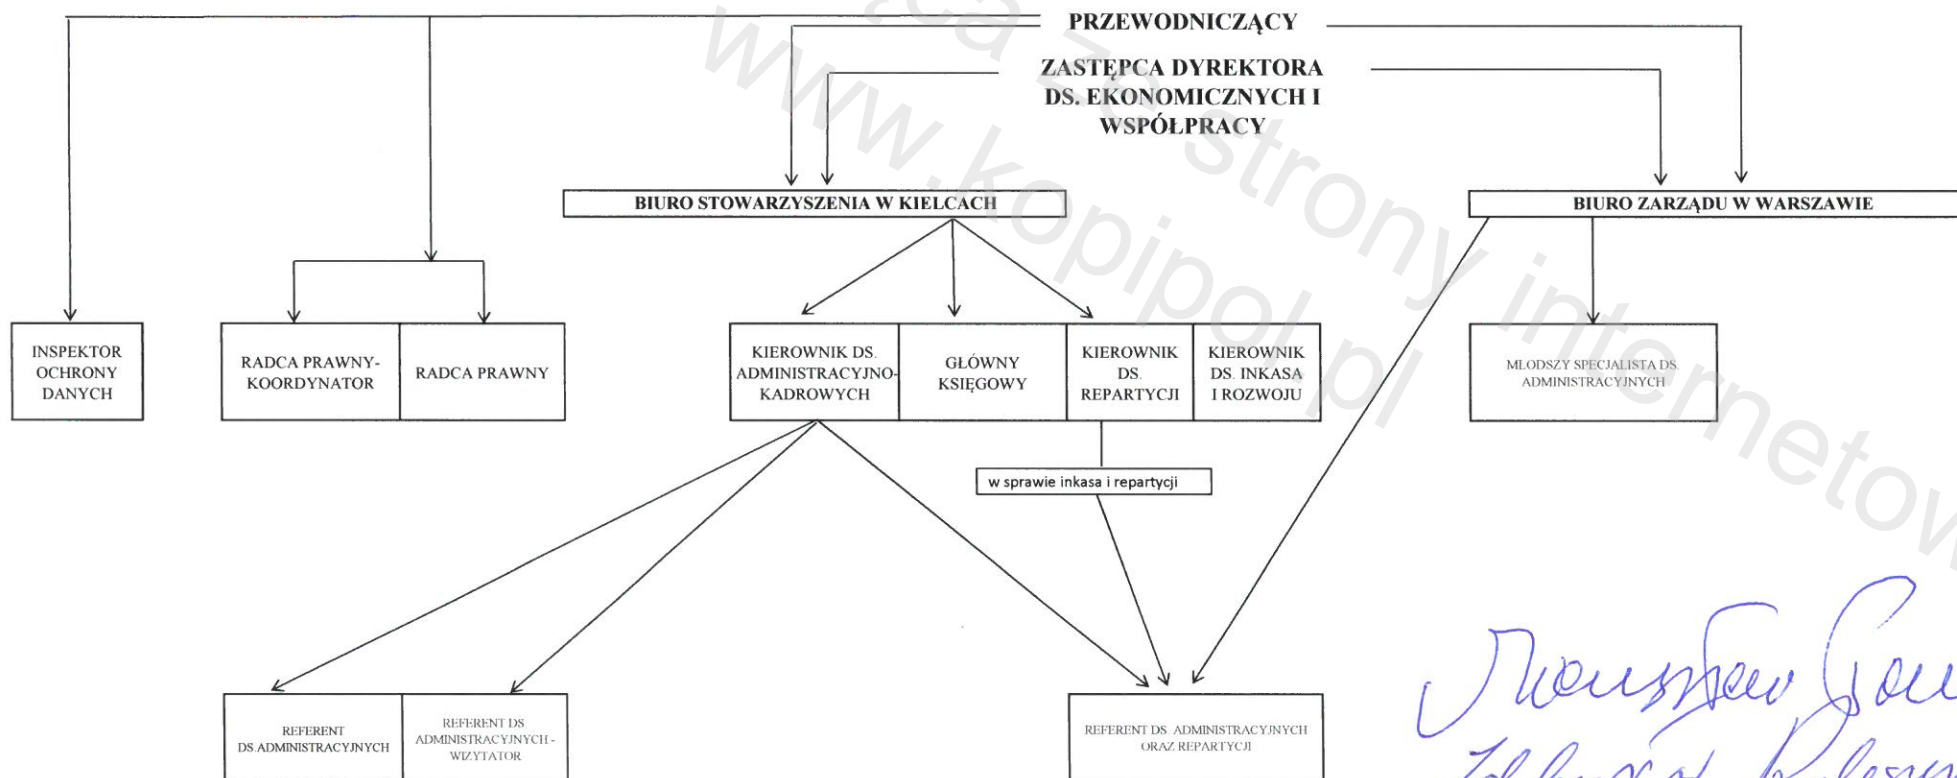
PRZEWODNICZĄCY

ZASTĘPCA DYREKTORA DS. EKONOMICZNYCH I WSPÓŁPRACY

BIURO STOWARZYSZENIA W KIELCACH

BIURO ZARZĄDU W WARSZAWIE

INSPEKTOR OCHRONY DANYCH

RADCA PRAWNY-KOORDYNATOR

RADCA PRAWNY

KIEROWNIK DS. ADMINISTRACYJNO-KADROWYCH

GŁÓWNY KSIĘGOWY

KIEROWNIK DS. REPARTYCJI

KIEROWNIK DS. INKASA I ROZWOJU

MŁODSZY SPECJALISTA DS. ADMINISTRACYJNYCH

w sprawie inkasa i repartycji

REFERENT DS.ADMINISTRACYJNYCH

REFERENT DS ADMINISTRACYJNYCH - WIZYTATOR

REFERENT DS. ADMINISTRACYJNYCH ORAZ REPARTYCJI

www.kopipol.pl
Kopia ze strony internetowej

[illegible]
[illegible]